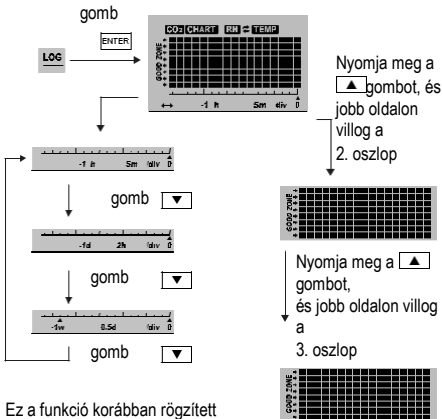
gomb

ENTER

LOG

CO2 CHART RH ⇄ TEMP

GOOD ZONE

↔ -1 h 5m div

Nyomja meg a ▲ gombot, és jobb oldalon villog a 2. oszlop

-1 h 5m /div 0

gomb ▼

-1d 2h /div 0

gomb ▼

-1w 0.5d /div 0

gomb ▼

GOOD ZONE

Nyomja meg a ▲ gombot, és jobb oldalon villog a 3. oszlop

GOOD ZONE

Ez a funkció korábban rögzített